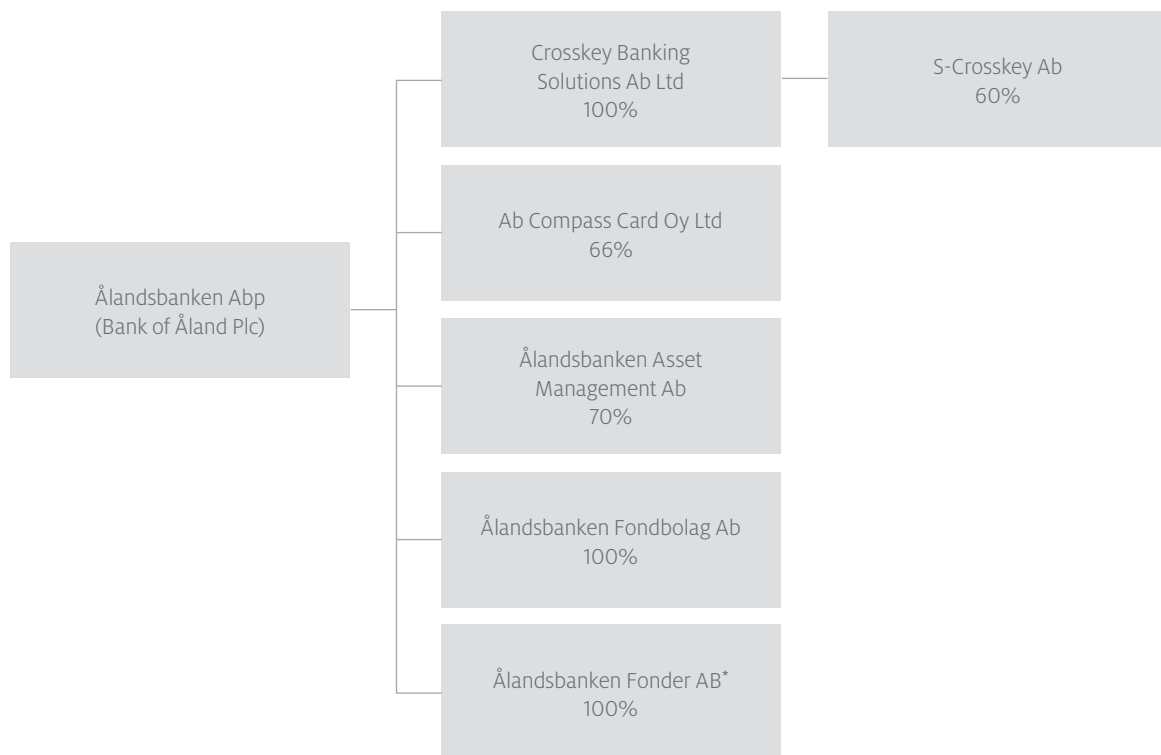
Ålandsbanken Abp
(Bank of Åland Plc)

Crosskey Banking Solutions Ab Ltd
100%

S-Crosskey Ab
60%

Ab Compass Card Oy Ltd
66%

Ålandsbanken Asset Management Ab
70%

Ålandsbanken Fondbolag Ab
100%

Ålandsbanken Fonder AB*
100%